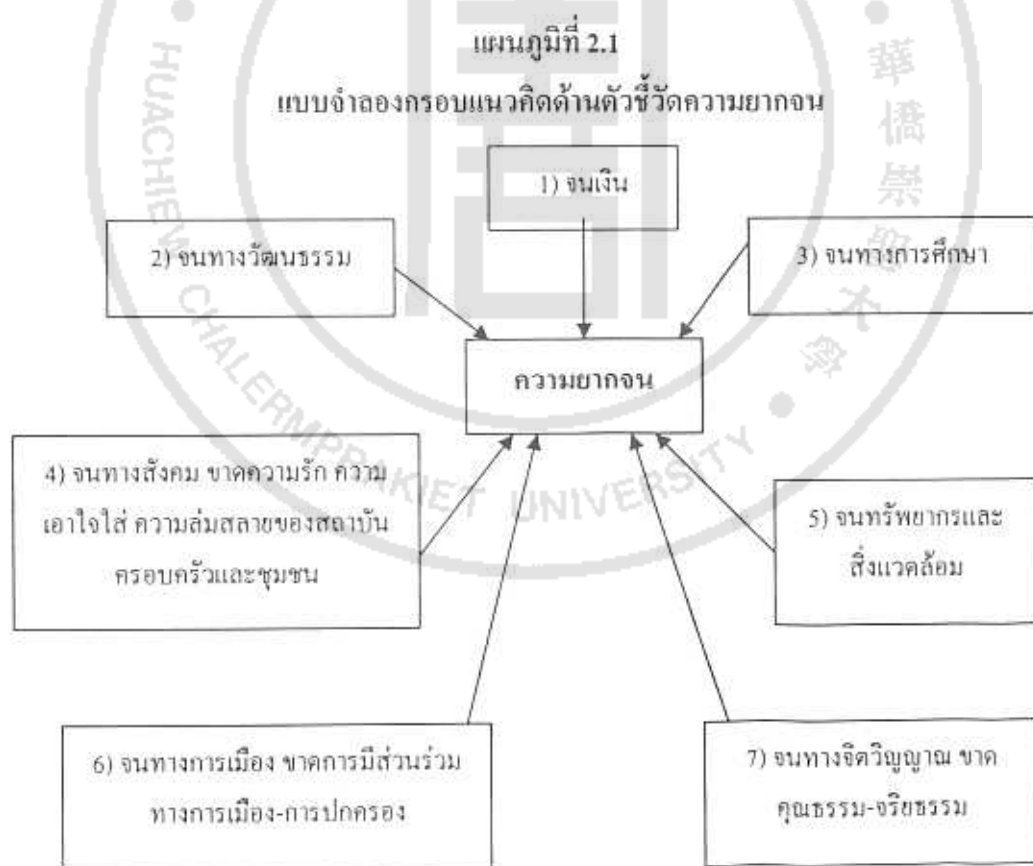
แผนภูมิที่ 2.1

แบบจำลองกรอบแนวคิดด้านตัวชี้วัดความยากจน

1) จนเงิน

2) จนทางวัฒนธรรม

3) จนทางการศึกษา

ความยากจน

4) จนทางสังคม ขาดความรัก ความเอาใจใส่ ความล่มสลายของสถาบันครอบครัวและชุมชน

5) จนทรัพยากรและสิ่งแวดล้อม

6) จนทางการเมือง ขาดการมีส่วนร่วมทางการเมือง-การปกครอง

7) จนทางจิตวิญญาณ ขาดคุณธรรม-จริยธรรม

HUACHIEW CHALERMPRAKIET UNIVERSITY

華僑崇聖大學